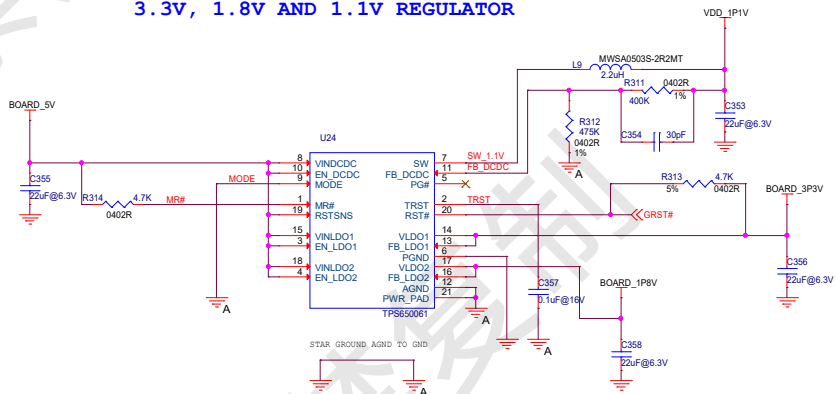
3.3V, 1.8V AND 1.1V REGULATOR

VDD_1P1V

L9 MWSA0503S-2R2MT 2.2uH

R311 0402R 400K 1%

C353 22uF@6.3V

BOARD_5V

R312 475K 0402R 1%

C354 30pF

A

U24

8 VINDCDC
10 EN_DCDC
9 MODE
1 MR#
19 RSTSNS
15 VINLDO1
3 EN_LDO1
18 VINLDO2
4 EN_LDO2

SW 7
FB_DCDC 11
PG# 5
TRST 2
RST# 20
VLDO1 14
FB_LDO1 13
PGND 6
VLDO2 17
FB_LDO2 16
AGND 12
PWR_PAD 21

TPS650061

SW_1.1V
FB_DCDC

C355 22uF@6.3V

R314 4.7K 0402R

MR#

MODE

TRST

R313 4.7K 5% 0402R

BOARD_3P3V

GRST#

C356 22uF@6.3V

C357 0.1uF@16V

BOARD_1P8V

C358 22uF@6.3V

A

A

STAR GROUND AGND TO GND

A